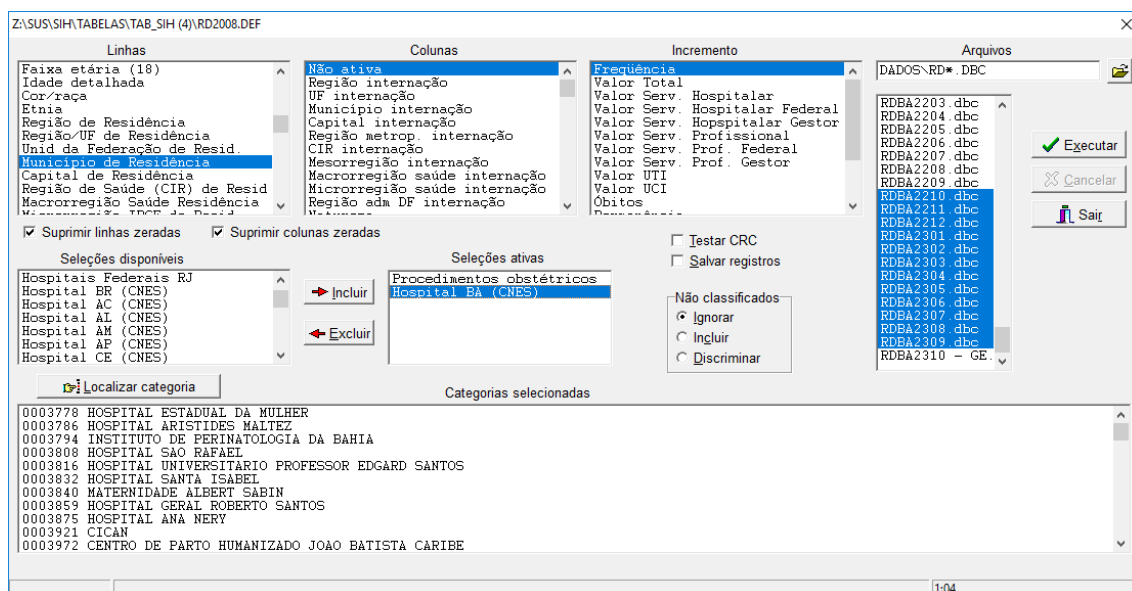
Z:\SUS\SIH\TABELAS\TAB_SIH (4)\RD2008.DEF

×

Linhas
Faixa etária (18)
Idade detalhada
Cor/raça
Etnia
Região de Residência
Região/UF de Residência
Unid da Federação de Resid.
Município de Residência
Capital de Residência
Região de Saúde (CIR) de Resid
Macrorregião Saúde Residência
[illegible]

Colunas
Não ativa
Região internação
UF internação
Município internação
Capital internação
Região metrop. internação
CIR internação
Mesorregião internação
Macrorregião saúde internação
Microrregião saúde internação
Região adm DF internação
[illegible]

Incremento
Freqüência
Valor Total
Valor Serv. Hospitalar
Valor Serv. Hospitalar Federal
Valor Serv. Hopspitalar Gestor
Valor Serv. Profissional
Valor Serv. Prof. Federal
Valor Serv. Prof. Gestor
Valor UTI
Valor UCI
Óbitos
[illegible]

Arquivos
DADOS\RD*.DBC
RDBA2203.dbc
RDBA2204.dbc
RDBA2205.dbc
RDBA2206.dbc
RDBA2207.dbc
RDBA2208.dbc
RDBA2209.dbc
RDBA2210.dbc
RDBA2211.dbc
RDBA2212.dbc
RDBA2301.dbc
RDBA2302.dbc
RDBA2303.dbc
RDBA2304.dbc
RDBA2305.dbc
RDBA2306.dbc
RDBA2307.dbc
RDBA2308.dbc
RDBA2309.dbc
RDBA2310 – GE.

Executar
Cancelar
Sair

Suprimir linhas zeradas
Suprimir colunas zeradas

Seleções disponíveis
Hospitais Federais RJ
Hospital BR (CNES)
Hospital AC (CNES)
Hospital AL (CNES)
Hospital AM (CNES)
Hospital AP (CNES)
Hospital CE (CNES)

Incluir
Excluir

Seleções ativas
Procedimentos obstétricos
Hospital BA (CNES)

Testar CRC
Salvar registros

Não classificados
Ignorar
Incluir
Discriminar

Localizar categoria

Categorias selecionadas
0003778 HOSPITAL ESTADUAL DA MULHER
0003786 HOSPITAL ARISTIDES MALTEZ
0003794 INSTITUTO DE PERINATOLOGIA DA BAHIA
0003808 HOSPITAL SAO RAFAEL
0003816 HOSPITAL UNIVERSITARIO PROFESSOR EDGARD SANTOS
0003832 HOSPITAL SANTA ISABEL
0003840 MATERNIDADE ALBERT SABIN
0003859 HOSPITAL GERAL ROBERTO SANTOS
0003875 HOSPITAL ANA NERY
0003921 CICAN
0003972 CENTRO DE PARTO HUMANIZADO JOAO BATISTA CARIBE

1:04